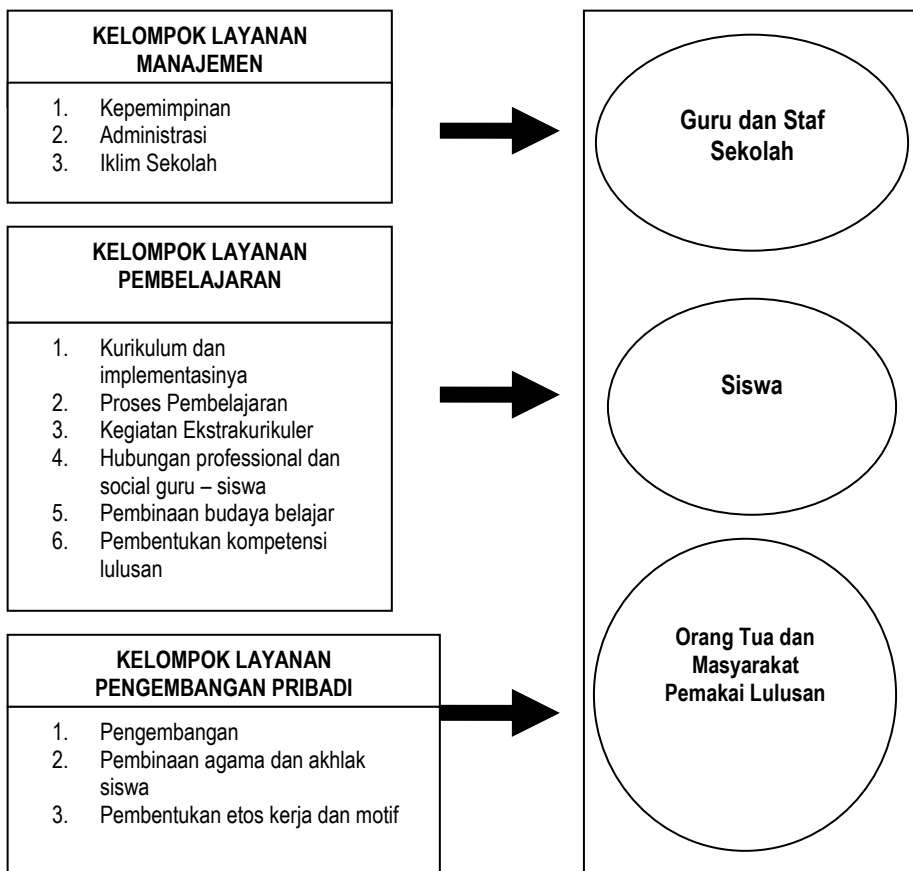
KELOMPOK LAYANAN MANAJEMEN

1. Kepemimpinan
2. Administrasi
3. Iklim Sekolah

KELOMPOK LAYANAN PEMBELAJARAN

1. Kurikulum dan implementasinya
2. Proses Pembelajaran
3. Kegiatan Ekstrakurikuler
4. Hubungan professional dan social guru – siswa
5. Pembinaan budaya belajar
6. Pembentukan kompetensi lulusan

KELOMPOK LAYANAN PENGEMBANGAN PRIBADI

1. Pengembangan
2. Pembinaan agama dan akhlak siswa
3. Pembentukan etos kerja dan motif

Guru dan Staf Sekolah

Siswa

Orang Tua dan Masyarakat Pemakai Lulusan